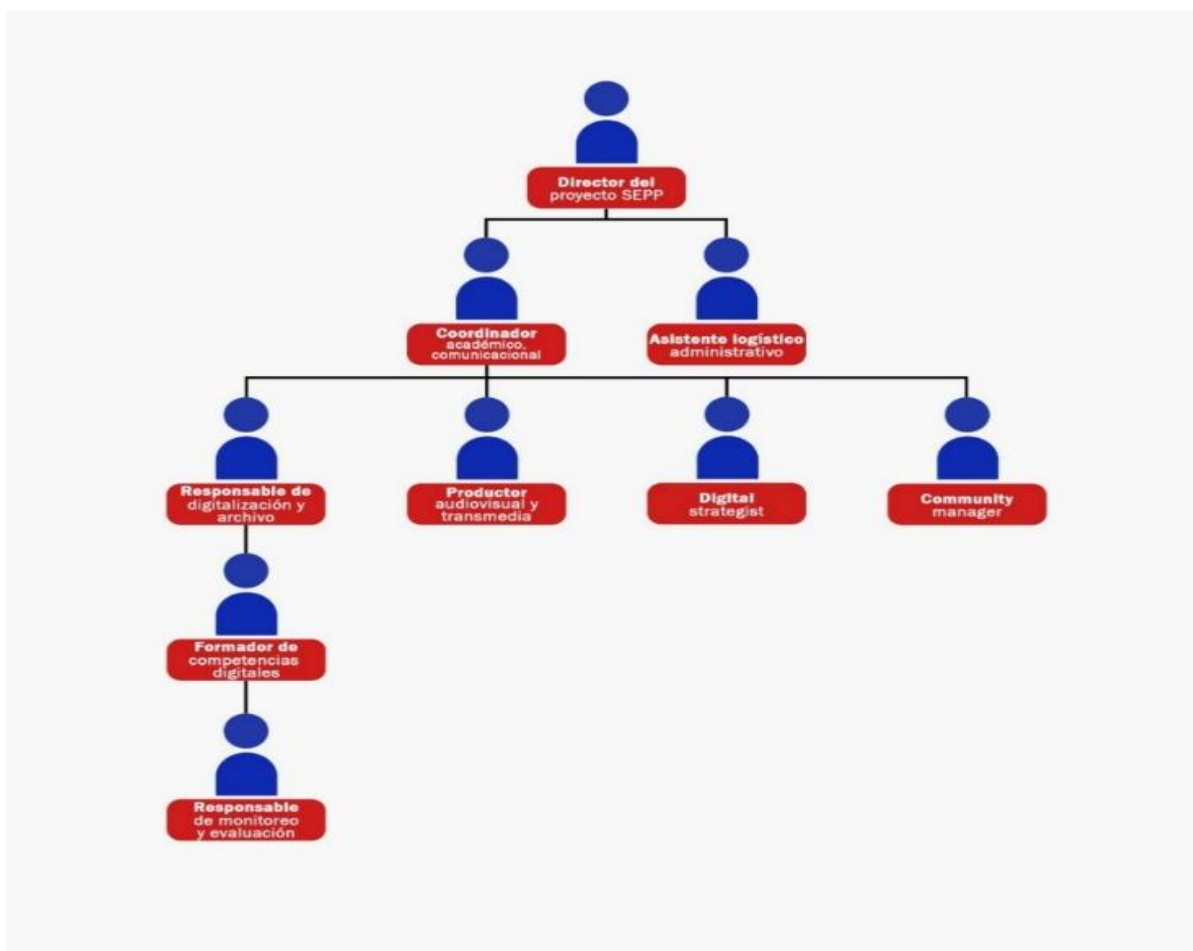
Director del proyecto SEPP

Coordinador académico, comunicacional

Asistente logístico administrativo

Responsable de digitalización y archivo

Productor audiovisual y transmedia

Digital strategist

Community manager

Formador de competencias digitales

Responsable de monitoreo y evaluación